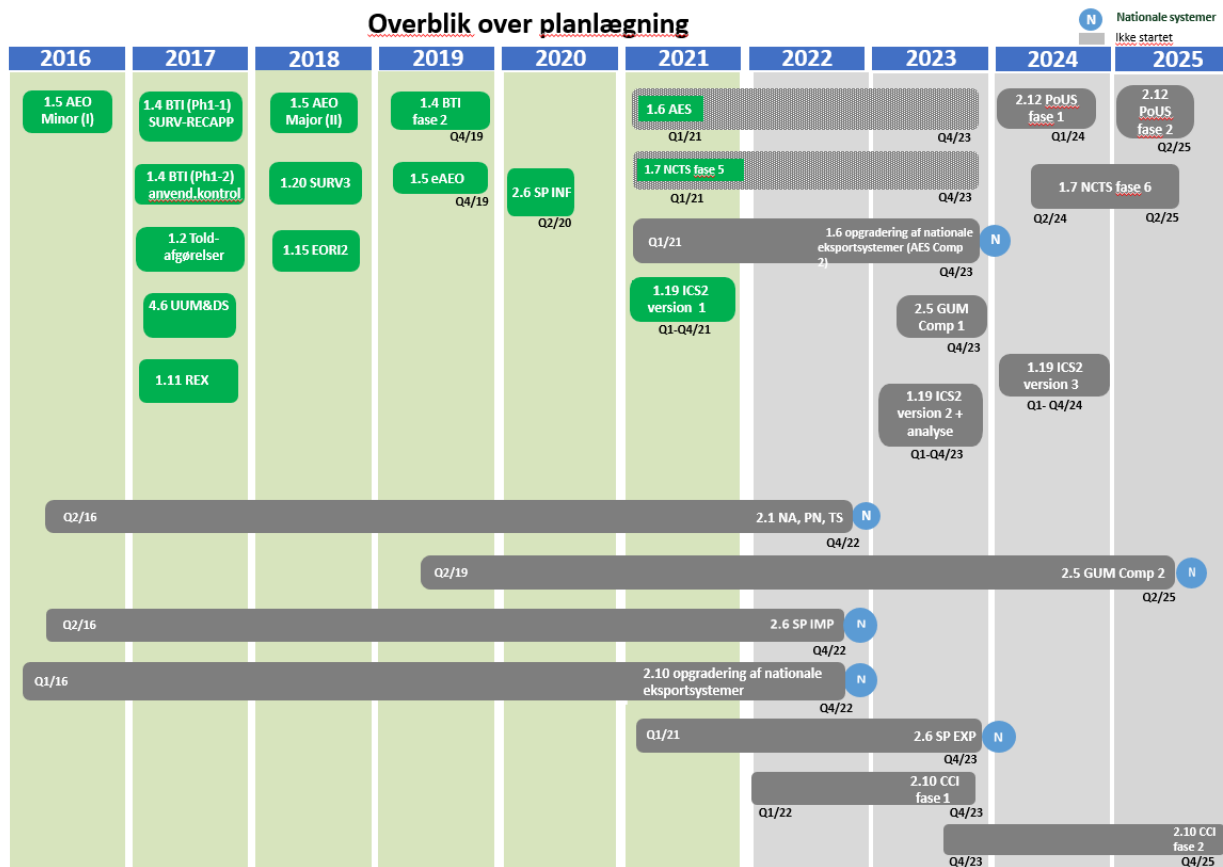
Overblik over planlægning

N Nationale systemer
Ikke startet

2016 2017 2018 2019 2020 2021 2022 2023 2024 2025

1.5 AEO Minor (I)

1.4 BTI (Ph1-1) SURV-RECAPP

1.4 BTI (Ph1-2) anvend.kontrol

1.2 Toldafgørelser

4.6 UUM&DS

1.11 REX

1.5 AEO Major (II)

1.20 SURV3

1.15 EORI2

1.4 BTI fase 2
Q4/19

1.5 eAEO
Q4/19

2.6 SP INF
Q2/20

1.6 AES
Q1/21 Q4/23

1.7 NCTS fase 5
Q1/21 Q4/23

Q1/21 1.6 opgradering af nationale eksportsystemer (AES Comp 2) N
Q4/23

1.19 ICS2 version 1
Q1-Q4/21

2.12 PoUS fase 1
Q1/24

2.12 PoUS fase 2
Q2/25

1.7 NCTS fase 6
Q2/24 Q2/25

2.5 GUM Comp 1
Q4/23

1.19 ICS2 version 3
Q1- Q4/24

1.19 ICS2 version 2 + analyse
Q1-Q4/23

Q2/16 2.1 NA, PN, TS N
Q4/22

Q2/19 2.5 GUM Comp 2 N
Q2/25

Q2/16 2.6 SP IMP N
Q4/22

Q1/16 2.10 opgradering af nationale eksportsystemer N
Q4/22

Q1/21 2.6 SP EXP N
Q4/23

2.10 CCI fase 1
Q1/22 Q4/23

2.10 CCI fase 2
Q4/23 Q4/25